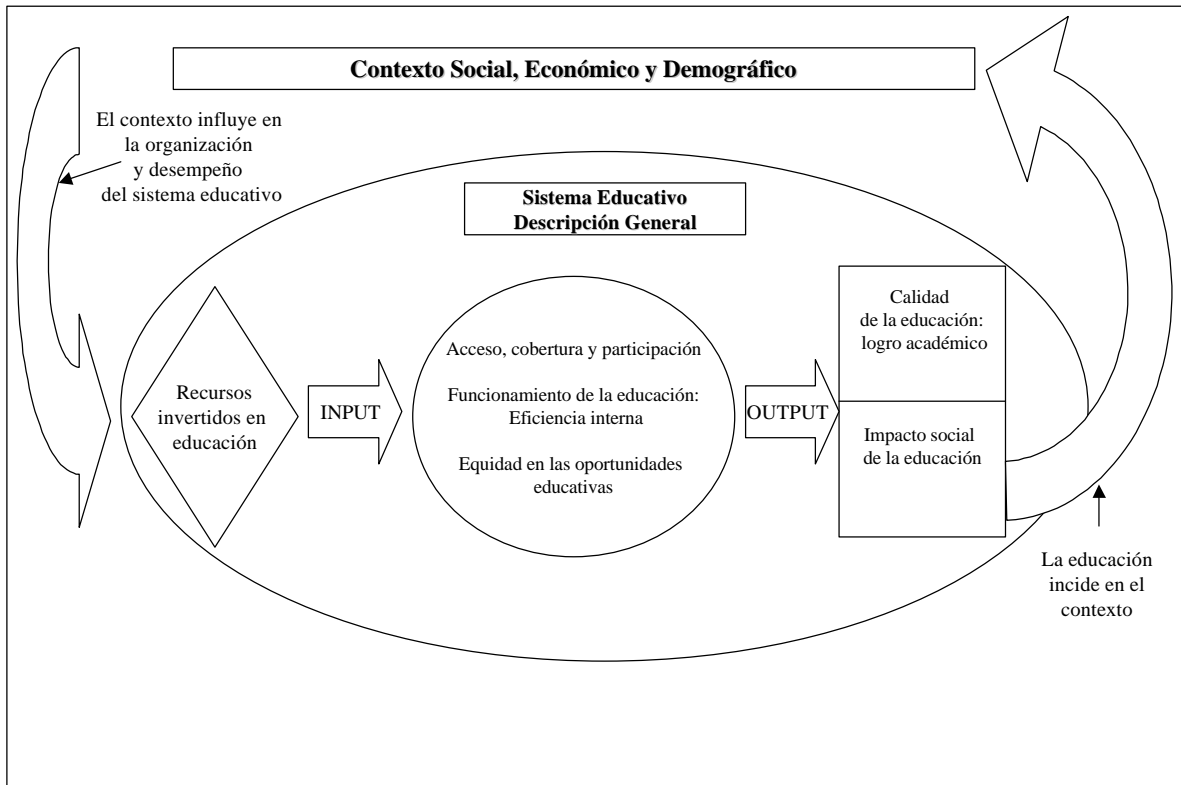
Contexto Social, Económico y Demográfico

El contexto influye en la organización y desempeño del sistema educativo

Sistema Educativo
Descripción General

Recursos invertidos en educación

INPUT

Acceso, cobertura y participación

Funcionamiento de la educación: Eficiencia interna

Equidad en las oportunidades educativas

OUTPUT

Calidad de la educación: logro académico

Impacto social de la educación

La educación incide en el contexto